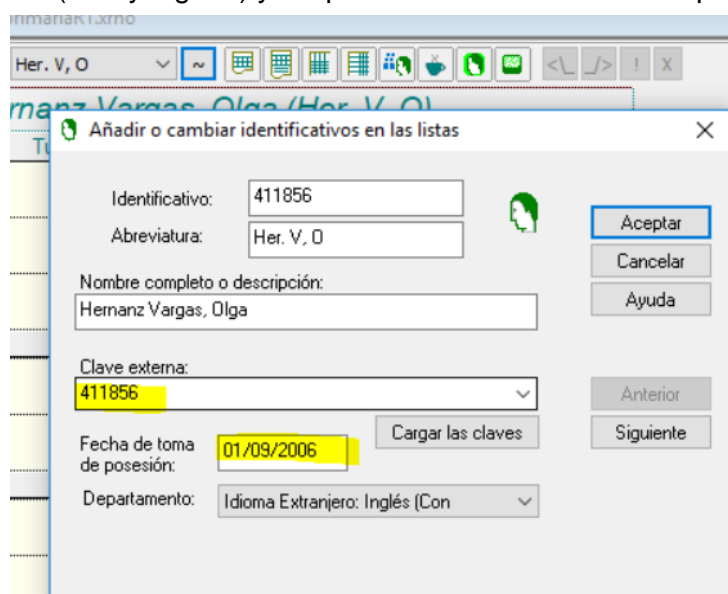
rimariaK1.xmo

Her. V, O

~

<\_ \_/> ! X

rnanz Vargas, Olga (Her. V, O)

Tu

Añadir o cambiar identificativos en las listas

X

Identificativo: 411856

Abreviatura: Her. V, O

Nombre completo o descripción:

Hernanz Vargas, Olga

Clave externa:

411856

Fecha de toma de posesión: 01/09/2006

Cargar las claves

Departamento: Idioma Extranjero: Inglés (Con

Aceptar

Cancelar

Ayuda

Anterior

Siguiente